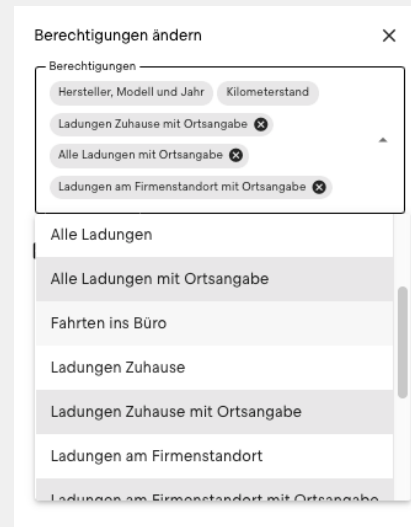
Berechtigungen ändern
×
Berechtigungen
Hersteller, Modell und Jahr
Kilometerstand
Ladungen Zuhause mit Ortsangabe
Alle Ladungen mit Ortsangabe
Ladungen am Firmenstandort mit Ortsangabe
Alle Ladungen
Alle Ladungen mit Ortsangabe
Fahrten ins Büro
Ladungen Zuhause
Ladungen Zuhause mit Ortsangabe
Ladungen am Firmenstandort
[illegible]